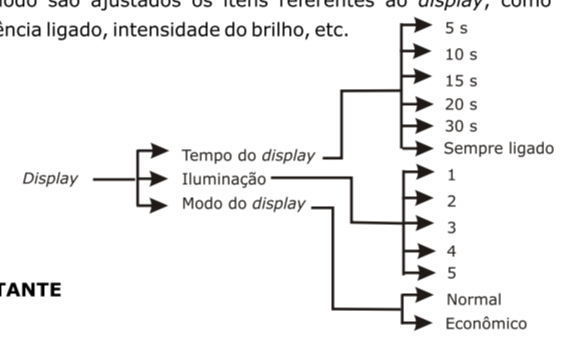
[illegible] modo são ajustados os itens referentes ao *display*, como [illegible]ência ligado, intensidade do brilho, etc.

*Display*

Tempo do *display*

5 s

10 s

15 s

20 s

30 s

Sempre ligado

Iluminação

1

2

3

4

5

Modo do *display*

Normal

Econômico

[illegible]TANTE